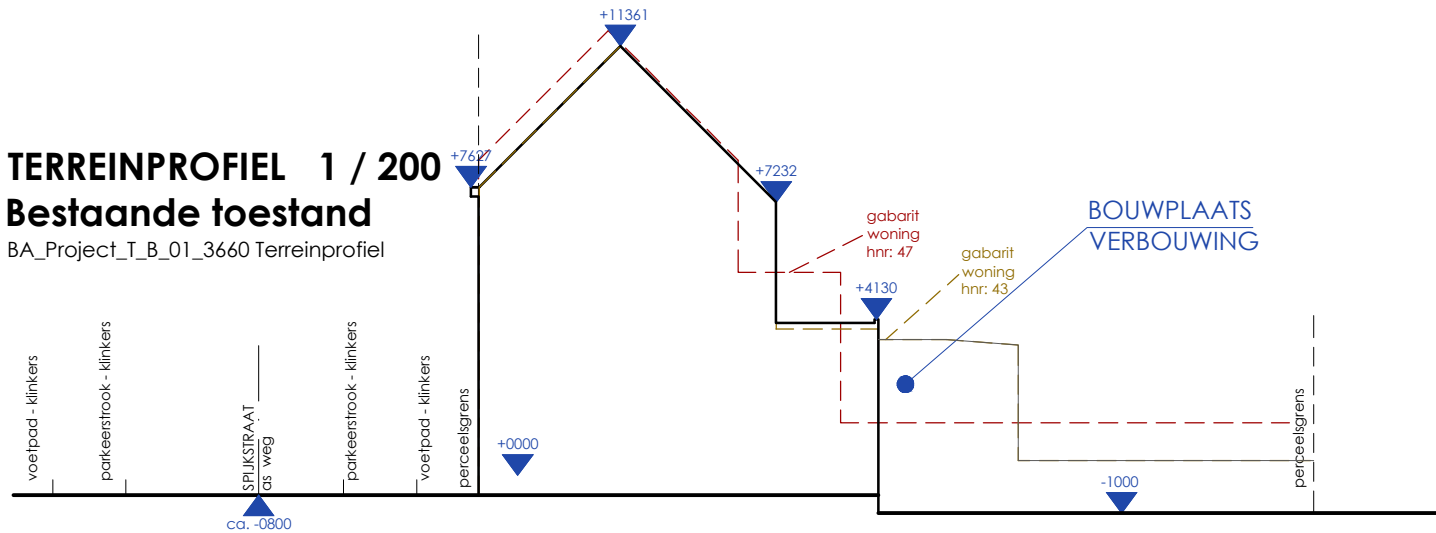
+11361

TERREINPROFIEL 1 / 200
Bestaande toestand
BA_Project_T_B_01_3660 Terreinprofiel

+7627

+7232

gabarit
woning
hnr: 47

BOUWPLAATS
VERBOUWING

gabarit
woning
hnr: 43

+4130

voetpad - klinkers
parkeerstrook - klinkers
SPIJKSTRAAT
as weg
parkeerstrook - klinkers
voetpad - klinkers
perceelsgrens
+0000
ca. -0800
-1000
perceelsgrens